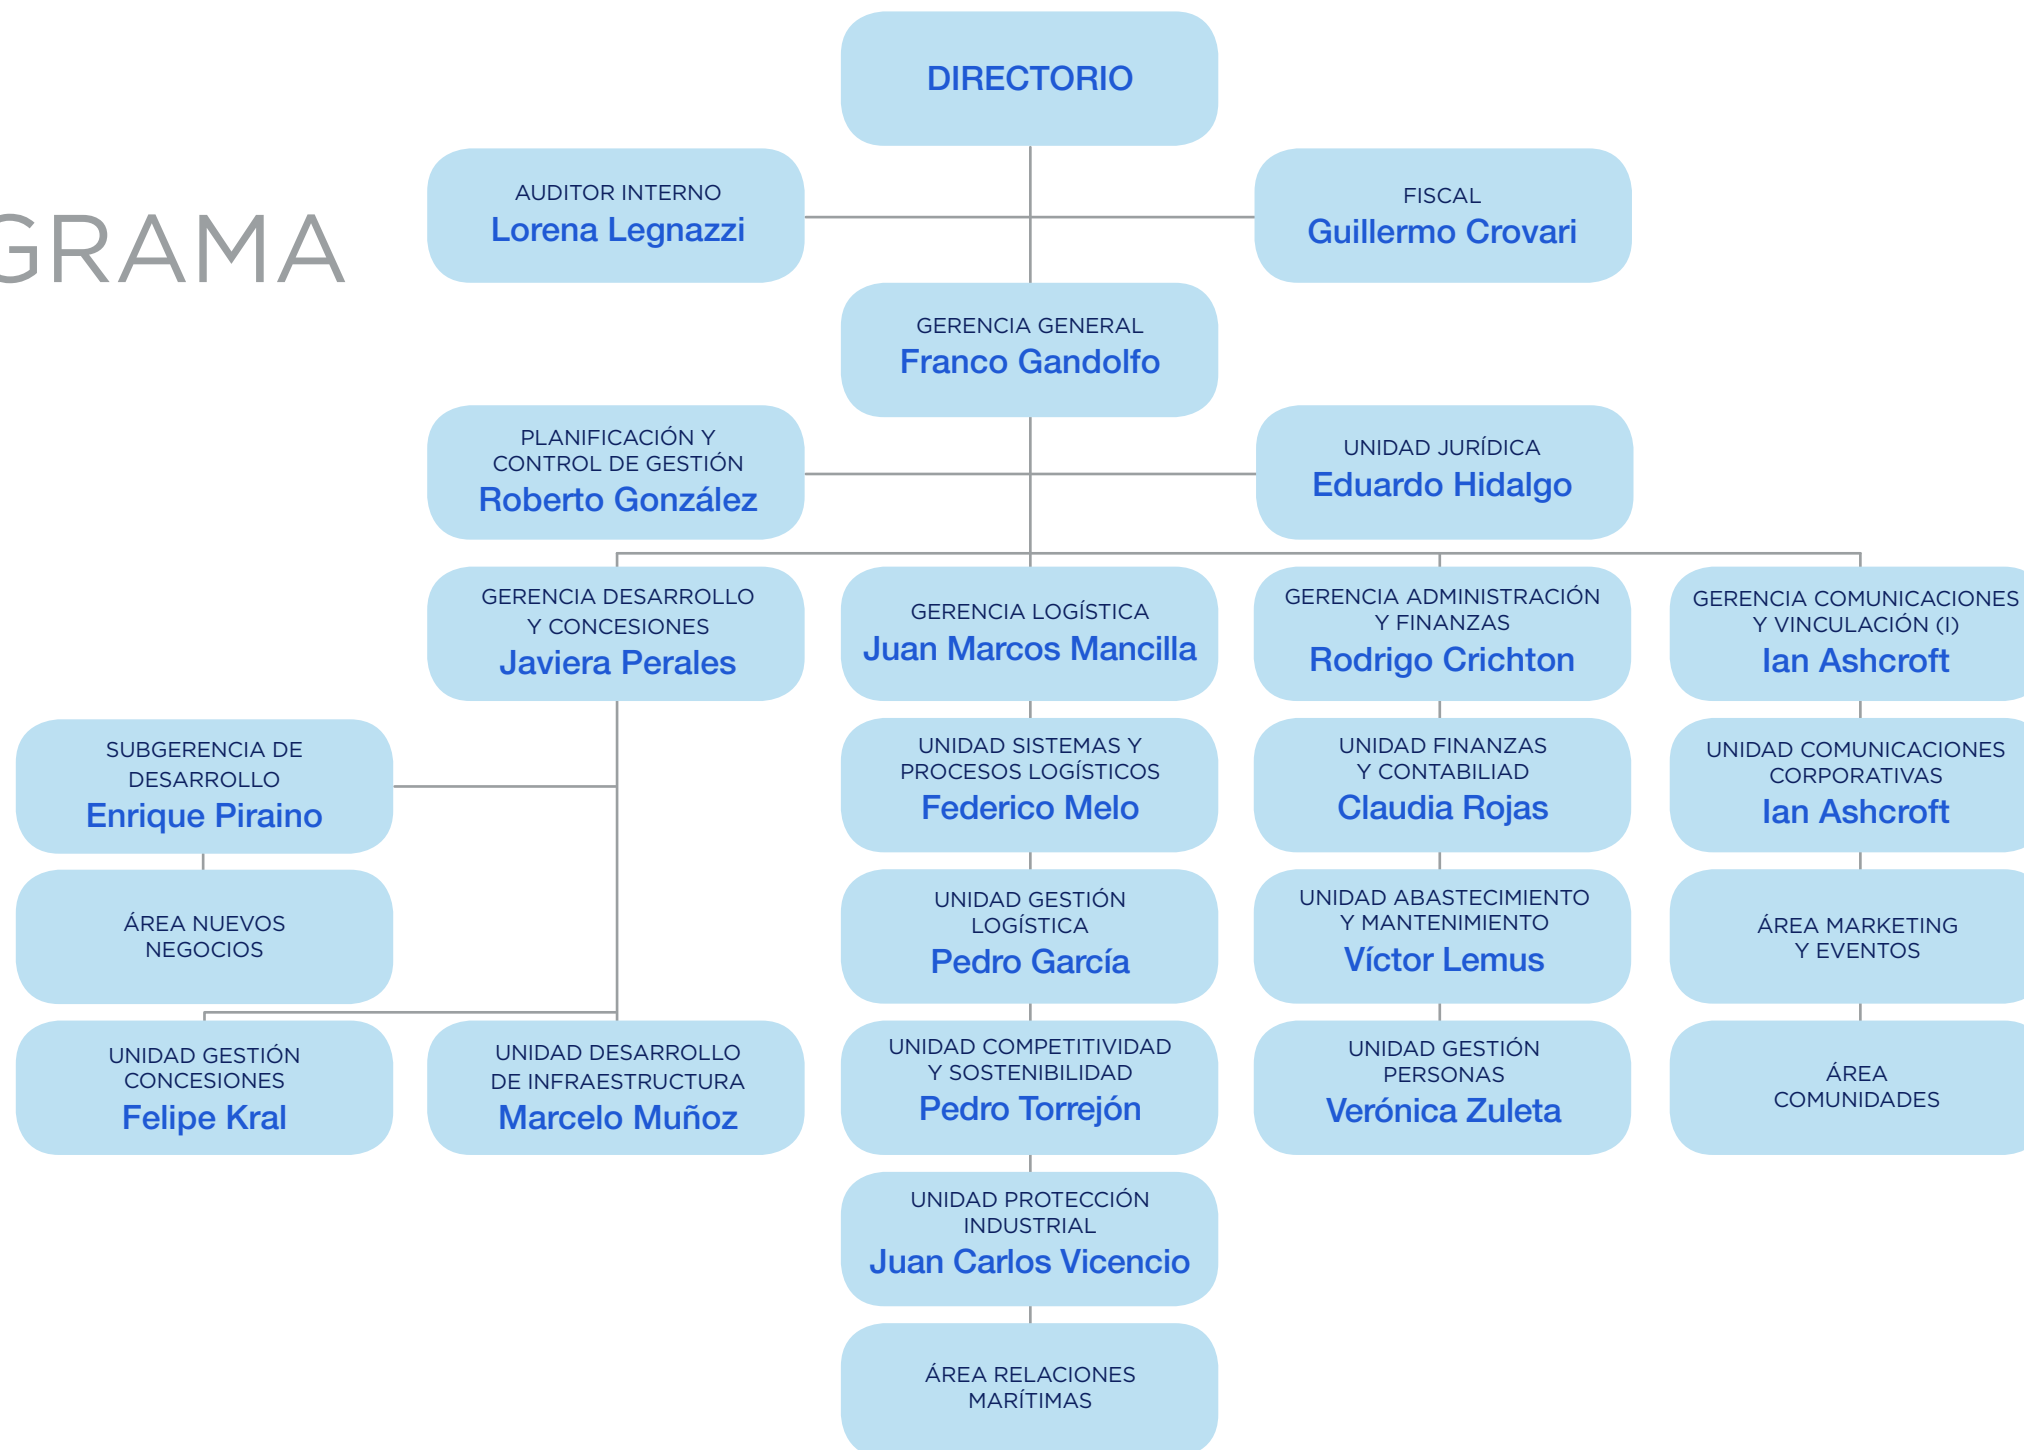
GRAMA

DIRECTORIO

AUDITOR INTERNO
Lorena Legnazzi

FISCAL
Guillermo Crovari

GERENCIA GENERAL
Franco Gandolfo

PLANIFICACIÓN Y CONTROL DE GESTIÓN
Roberto González

UNIDAD JURÍDICA
Eduardo Hidalgo

GERENCIA DESARROLLO Y CONCESIONES
Javiera Perales

SUBGERENCIA DE DESARROLLO
Enrique Piraino

ÁREA NUEVOS NEGOCIOS

UNIDAD GESTIÓN CONCESIONES
Felipe Kral

UNIDAD DESARROLLO DE INFRAESTRUCTURA
Marcelo Muñoz

GERENCIA LOGÍSTICA
Juan Marcos Mancilla

UNIDAD SISTEMAS Y PROCESOS LOGÍSTICOS
Federico Melo

UNIDAD GESTIÓN LOGÍSTICA
Pedro García

UNIDAD COMPETITIVIDAD Y SOSTENIBILIDAD
Pedro Torrejón

UNIDAD PROTECCIÓN INDUSTRIAL
Juan Carlos Vicencio

ÁREA RELACIONES MARÍTIMAS

GERENCIA ADMINISTRACIÓN Y FINANZAS
Rodrigo Crichton

UNIDAD FINANZAS Y CONTABILIAD
Claudia Rojas

UNIDAD ABASTECIMIENTO Y MANTENIMIENTO
Víctor Lemus

UNIDAD GESTIÓN PERSONAS
Verónica Zuleta

GERENCIA COMUNICACIONES Y VINCULACIÓN (I)
Ian Ashcroft

UNIDAD COMUNICACIONES CORPORATIVAS
Ian Ashcroft

ÁREA MARKETING Y EVENTOS

ÁREA COMUNIDADES